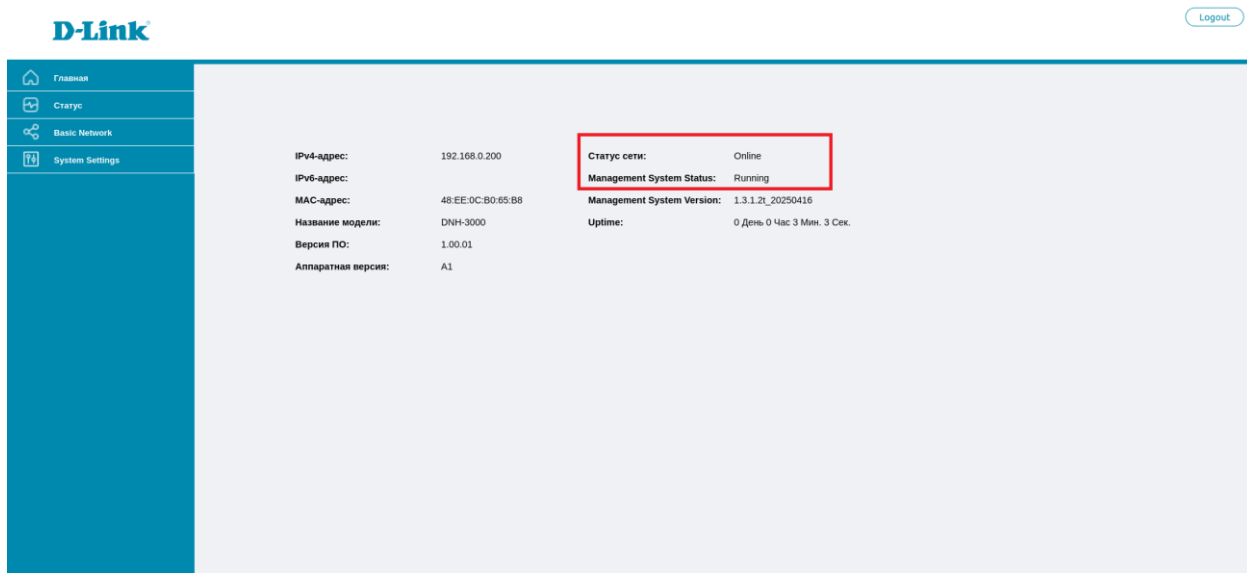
D-Link

Logout

Главная
Статус
Basic Network
System Settings

| IPv4-адрес: | 192.168.0.200 | Статус сети: | Online |
|---|---|---|---|
| IPv6-адрес: | | Management System Status: | Running |
| MAC-адрес: | 48:EE:0C:B0:65:B8 | Management System Version: | 1.3.1.2t_20250416 |
| Название модели: | DNH-3000 | Uptime: | 0 День 0 Час 3 Мин. 3 Сек. |
| Версия ПО: | 1.00.01 | | |
| Аппаратная версия: | A1 | | |